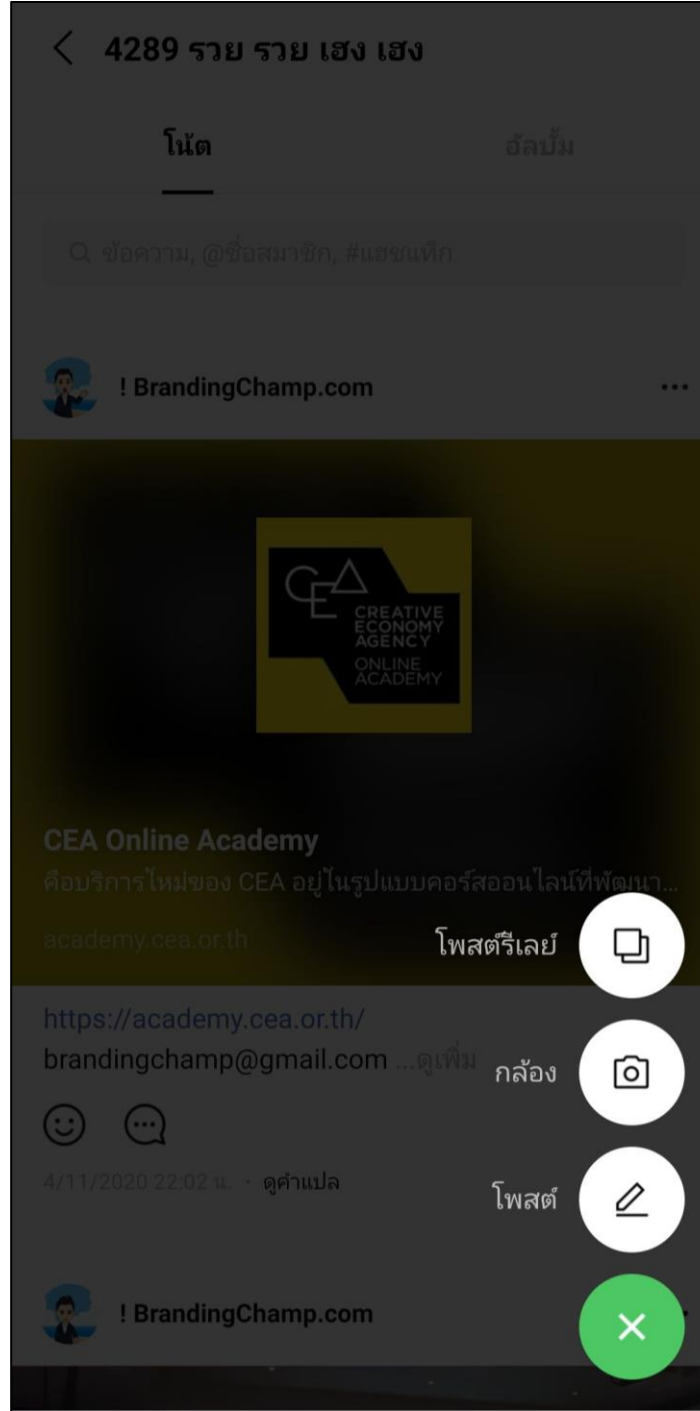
< 4289 รวย รวย เฮง เฮง

โน้ต อัลบั้ม

ข้อความ, @ชื่อสมาชิก, #แฮชแท็ก

! BrandingChamp.com

CEA CREATIVE ECONOMY AGENCY ONLINE ACADEMY

CEA Online Academy
คือบริการใหม่ของ CEA อยู่ในรูปแบบคอร์สออนไลน์ที่พัฒนา...
academy.cea.or.th

โพสต์รีเลย์

https://academy.cea.or.th/
brandingchamp@gmail.com ...ดูเพิ่ม

กล้อง

4/11/2020 22:02 น. · ดูคำแปล

โพสต์

! BrandingChamp.com